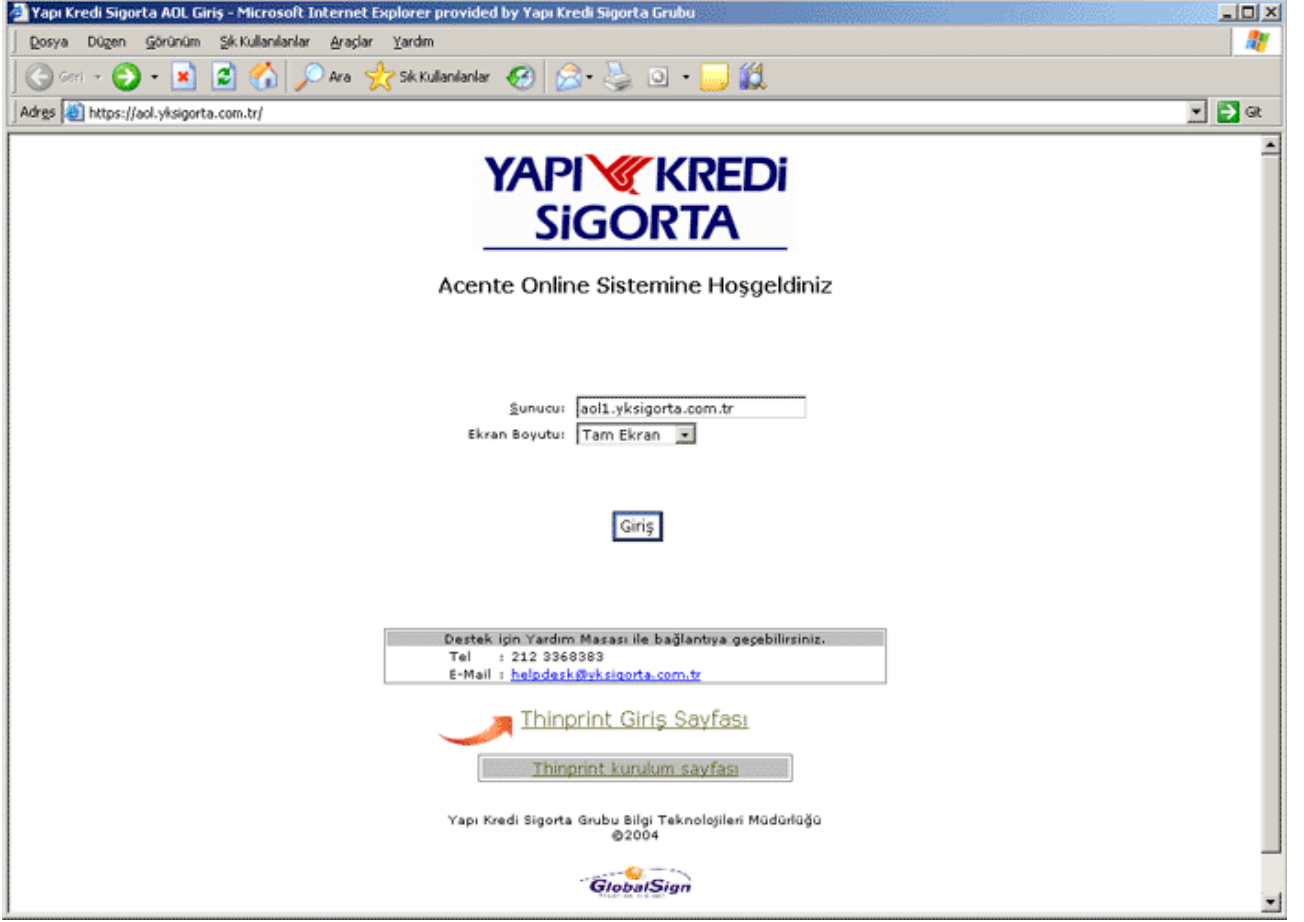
Yapı Kredi Sigorta AOL Giriş - Microsoft Internet Explorer provided by Yapı Kredi Sigorta Grubu

Dosya Düzen Görünüm Sık Kullanılanlar Araçlar Yardım

Geri Ara Sık Kullanılanlar

Adres https://aol.yksigorta.com.tr/ Git

YAPI KREDİ SİGORTA

Acente Online Sistemine Hoşgeldiniz

Sunucu: aol1.yksigorta.com.tr

Ekran Boyutu: Tam Ekran

Giriş

| Destek için Yardım Masası ile bağlantıya geçebilirsiniz. |
|---|
| Tel : 212 3368383 |
| E-Mail : helpdesk@yksigorta.com.tr |

Thinprint Giriş Sayfası

Thinprint kurulum sayfası

Yapı Kredi Sigorta Grubu Bilgi Teknolojileri Müdürlüğü
©2004

GlobalSign